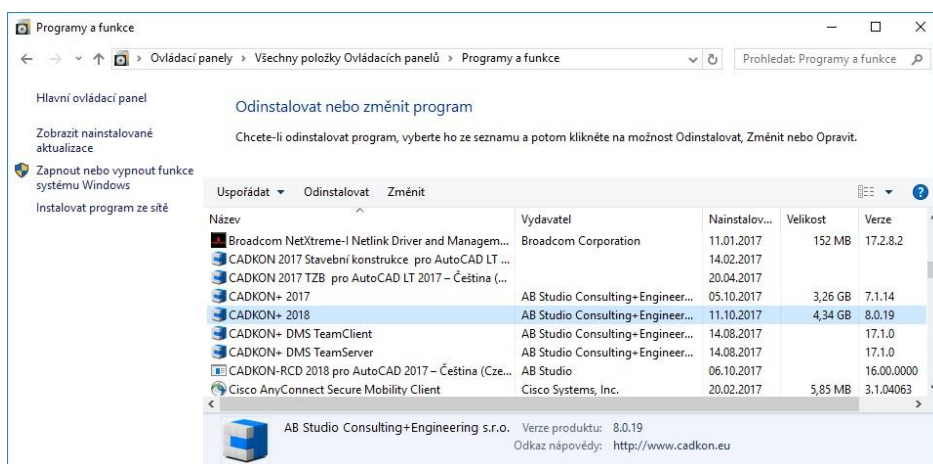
Programy a funkce

Ovládací panely › Všechny položky Ovládacích panelů › Programy a funkce

Prohledat: Programy a funkce

Hlavní ovládací panel

Zobrazit nainstalované aktualizace

Zapnout nebo vypnout funkce systému Windows

Instalovat program ze sítě

Odinstalovat nebo změnit program

Chcete-li odinstalovat program, vyberte ho ze seznamu a potom klikněte na možnost Odinstalovat, Změnit nebo Opravit.

Uspořádat ▾ Odinstalovat Změnit

| Název | Vydavatel | Nainstalov... | Velikost | Verze |
|---|---|---|---|---|
| Broadcom NetXtreme-I Netlink Driver and Managem... | Broadcom Corporation | 11.01.2017 | 152 MB | 17.2.8.2 |
| CADKON 2017 Stavební konstrukce pro AutoCAD LT ... | | 14.02.2017 | | |
| CADKON 2017 TZB pro AutoCAD LT 2017 – Čeština (... | | 20.04.2017 | | |
| CADKON+ 2017 | AB Studio Consulting+Engineer... | 05.10.2017 | 3,26 GB | 7.1.14 |
| CADKON+ 2018 | AB Studio Consulting+Engineer... | 11.10.2017 | 4,34 GB | 8.0.19 |
| CADKON+ DMS TeamClient | AB Studio Consulting+Engineer... | 14.08.2017 | | 17.1.0 |
| CADKON+ DMS TeamServer | AB Studio Consulting+Engineer... | 14.08.2017 | | 17.1.0 |
| CADKON-RCD 2018 pro AutoCAD 2017 – Čeština (Cze... | AB Studio | 06.10.2017 | | 16.00.0000 |
| Cisco AnyConnect Secure Mobility Client | Cisco Systems, Inc. | 20.02.2017 | 5,85 MB | 3.1.04063 |

AB Studio Consulting+Engineering s.r.o. Verze produktu: 8.0.19
Odkaz nápovědy: http://www.cadkon.eu